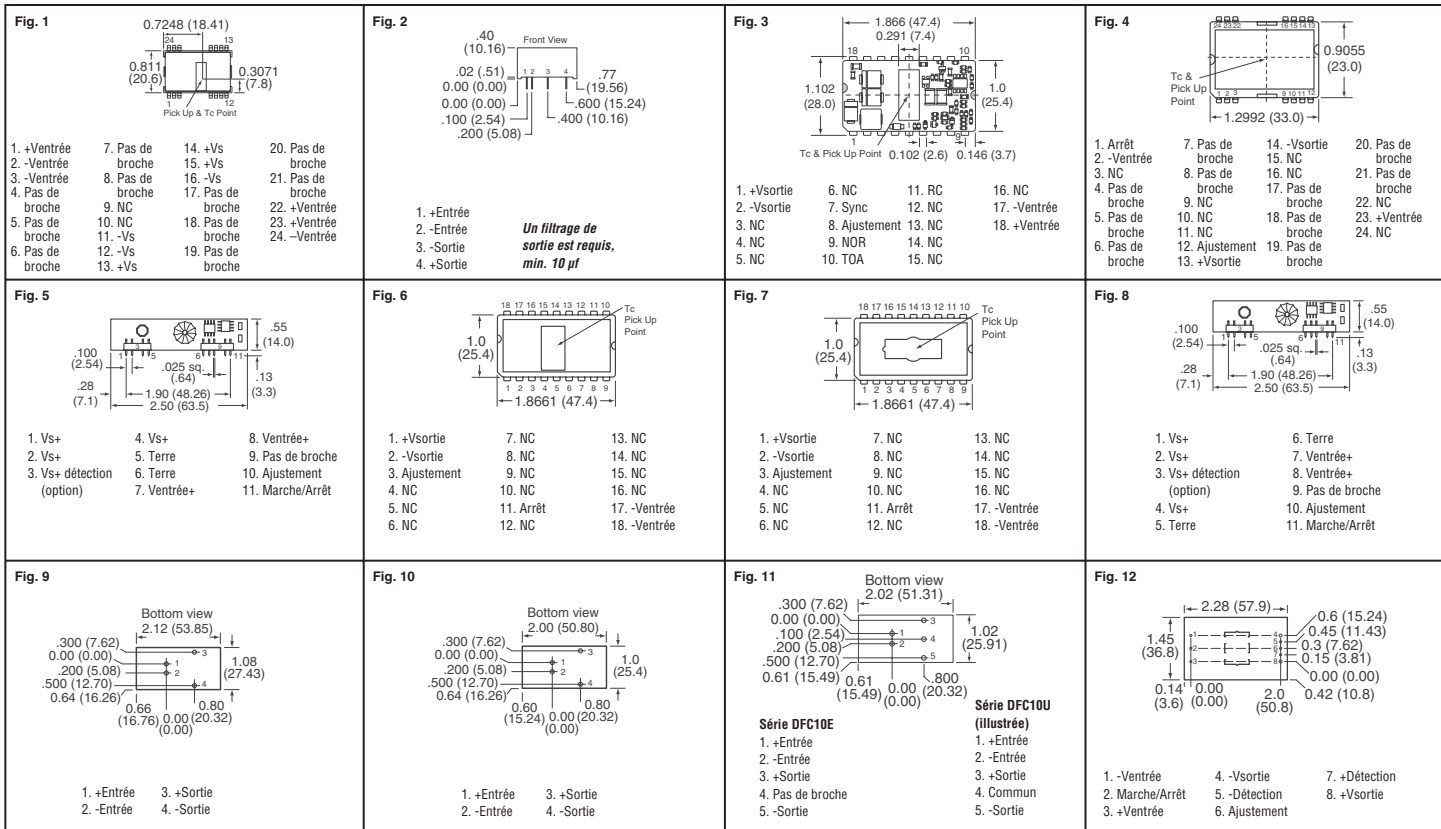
Fig. 1

0.7248 (18.41)
24 13
0.811 (20.6)
0.3071 (7.8)
1 12
Pick Up & Tc Point

1. +Ventrée
2. -Ventrée
3. -Ventrée
4. Pas de broche
5. Pas de broche
6. Pas de broche
7. Pas de broche
8. Pas de broche
9. NC
10. NC
11. -Vs
12. -Vs
13. +Vs
14. +Vs
15. +Vs
16. -Vs
17. Pas de broche
18. Pas de broche
19. Pas de broche
20. Pas de broche
21. Pas de broche
22. +Ventrée
23. +Ventrée
24. –Ventrée

Fig. 2

.40 (10.16)
Front View
.02 (.51)
0.00 (0.00)
0.00 (0.00)
.100 (2.54)
.200 (5.08)
1 2 3 4
.77 (19.56)
.600 (15.24)
.400 (10.16)

1. +Entrée
2. -Entrée
3. -Sortie
4. +Sortie

Un filtrage de sortie est requis, min. 10 µf

Fig. 3

1.866 (47.4)
0.291 (7.4)
18 10
1.102 (28.0)
1.0 (25.4)
1 9
Tc & Pick Up Point 0.102 (2.6) 0.146 (3.7)

1. +Vsortie
2. -Vsortie
3. NC
4. NC
5. NC
6. NC
7. Sync
8. Ajustement
9. NOR
10. TOA
11. RC
12. NC
13. NC
14. NC
15. NC
16. NC
17. -Ventrée
18. +Ventrée

Fig. 4

24 23 22 18 15 14 13
0.9055 (23.0)
Tc & Pick Up Point
1 2 3 9 10 11 12
1.2992 (33.0)

1. Arrêt
2. -Ventrée
3. NC
4. Pas de broche
5. Pas de broche
6. Pas de broche
7. Pas de broche
8. Pas de broche
9. NC
10. NC
11. NC
12. Ajustement
13. +Vsortie
14. -Vsortie
15. NC
16. NC
17. Pas de broche
18. Pas de broche
19. Pas de broche
20. Pas de broche
21. Pas de broche
22. NC
23. +Ventrée
24. NC

Fig. 5

.55 (14.0)
.100 (2.54)
1 3 5 6 9 11
.025 sq. (.64)
.28 (7.1)
1.90 (48.26)
2.50 (63.5)
.13 (3.3)

1. Vs+
2. Vs+
3. Vs+ détection (option)
4. Vs+
5. Terre
6. Terre
7. Ventrée+
8. Ventrée+
9. Pas de broche
10. Ajustement
11. Marche/Arrêt

Fig. 6

18 17 16 15 14 13 12 11 10
Tc Pick Up Point
1.0 (25.4)
1 2 3 4 5 6 7 8 9
1.8661 (47.4)

1. +Vsortie
2. -Vsortie
3. Ajustement
4. NC
5. NC
6. NC
7. NC
8. NC
9. NC
10. NC
11. Arrêt
12. NC
13. NC
14. NC
15. NC
16. NC
17. -Ventrée
18. -Ventrée

Fig. 7

18 17 16 15 14 13 12 11 10
Tc Pick Up Point
1.0 (25.4)
1 2 3 4 5 6 7 8 9
1.8661 (47.4)

1. +Vsortie
2. -Vsortie
3. Ajustement
4. NC
5. NC
6. NC
7. NC
8. NC
9. NC
10. NC
11. Arrêt
12. NC
13. NC
14. NC
15. NC
16. NC
17. -Ventrée
18. -Ventrée

Fig. 8

.55 (14.0)
.100 (2.54)
1 3 5 6 9 11
.025 sq. (.64)
.28 (7.1)
1.90 (48.26)
2.50 (63.5)
.13 (3.3)

1. Vs+
2. Vs+
3. Vs+ détection (option)
4. Vs+
5. Terre
6. Terre
7. Ventrée+
8. Ventrée+
9. Pas de broche
10. Ajustement
11. Marche/Arrêt

Fig. 9

Bottom view
2.12 (53.85)
.300 (7.62)
0.00 (0.00)
.200 (5.08)
.500 (12.70)
0.64 (16.26)
3 1 2 4
1.08 (27.43)
0.66 (16.76)
0.00 (0.00)
0.80 (20.32)

1. +Entrée
2. -Entrée
3. +Sortie
4. -Sortie

Fig. 10

Bottom view
2.00 (50.80)
.300 (7.62)
0.00 (0.00)
.200 (5.08)
.500 (12.70)
0.64 (16.26)
3 1 2 4
1.0 (25.4)
0.60 (15.24)
0.00 (0.00)
0.80 (20.32)

1. +Entrée
2. -Entrée
3. +Sortie
4. -Sortie

Fig. 11

Bottom view
2.02 (51.31)
.300 (7.62)
0.00 (0.00)
.100 (2.54)
.200 (5.08)
.500 (12.70)
0.61 (15.49)
3 1 4 2 5
1.02 (25.91)
0.61 (15.49)
0.00 (0.00)
.800 (20.32)

Série DFC10E
1. +Entrée
2. -Entrée
3. +Sortie
4. Pas de broche
5. -Sortie

Série DFC10U (illustrée)
1. +Entrée
2. -Entrée
3. +Sortie
4. Commun
5. -Sortie

Fig. 12

2.28 (57.9)
1.45 (36.8)
1 2 3 4 5 6 7 8
0.6 (15.24)
0.45 (11.43)
0.3 (7.62)
0.15 (3.81)
0.00 (0.00)
0.42 (10.8)
0.14 (3.6)
0.00 (0.00)
2.0 (50.8)

1. -Ventrée
2. Marche/Arrêt
3. +Ventrée
4. -Vsortie
5. -Détection
6. Ajustement
7. +Détection
8. +Vsortie